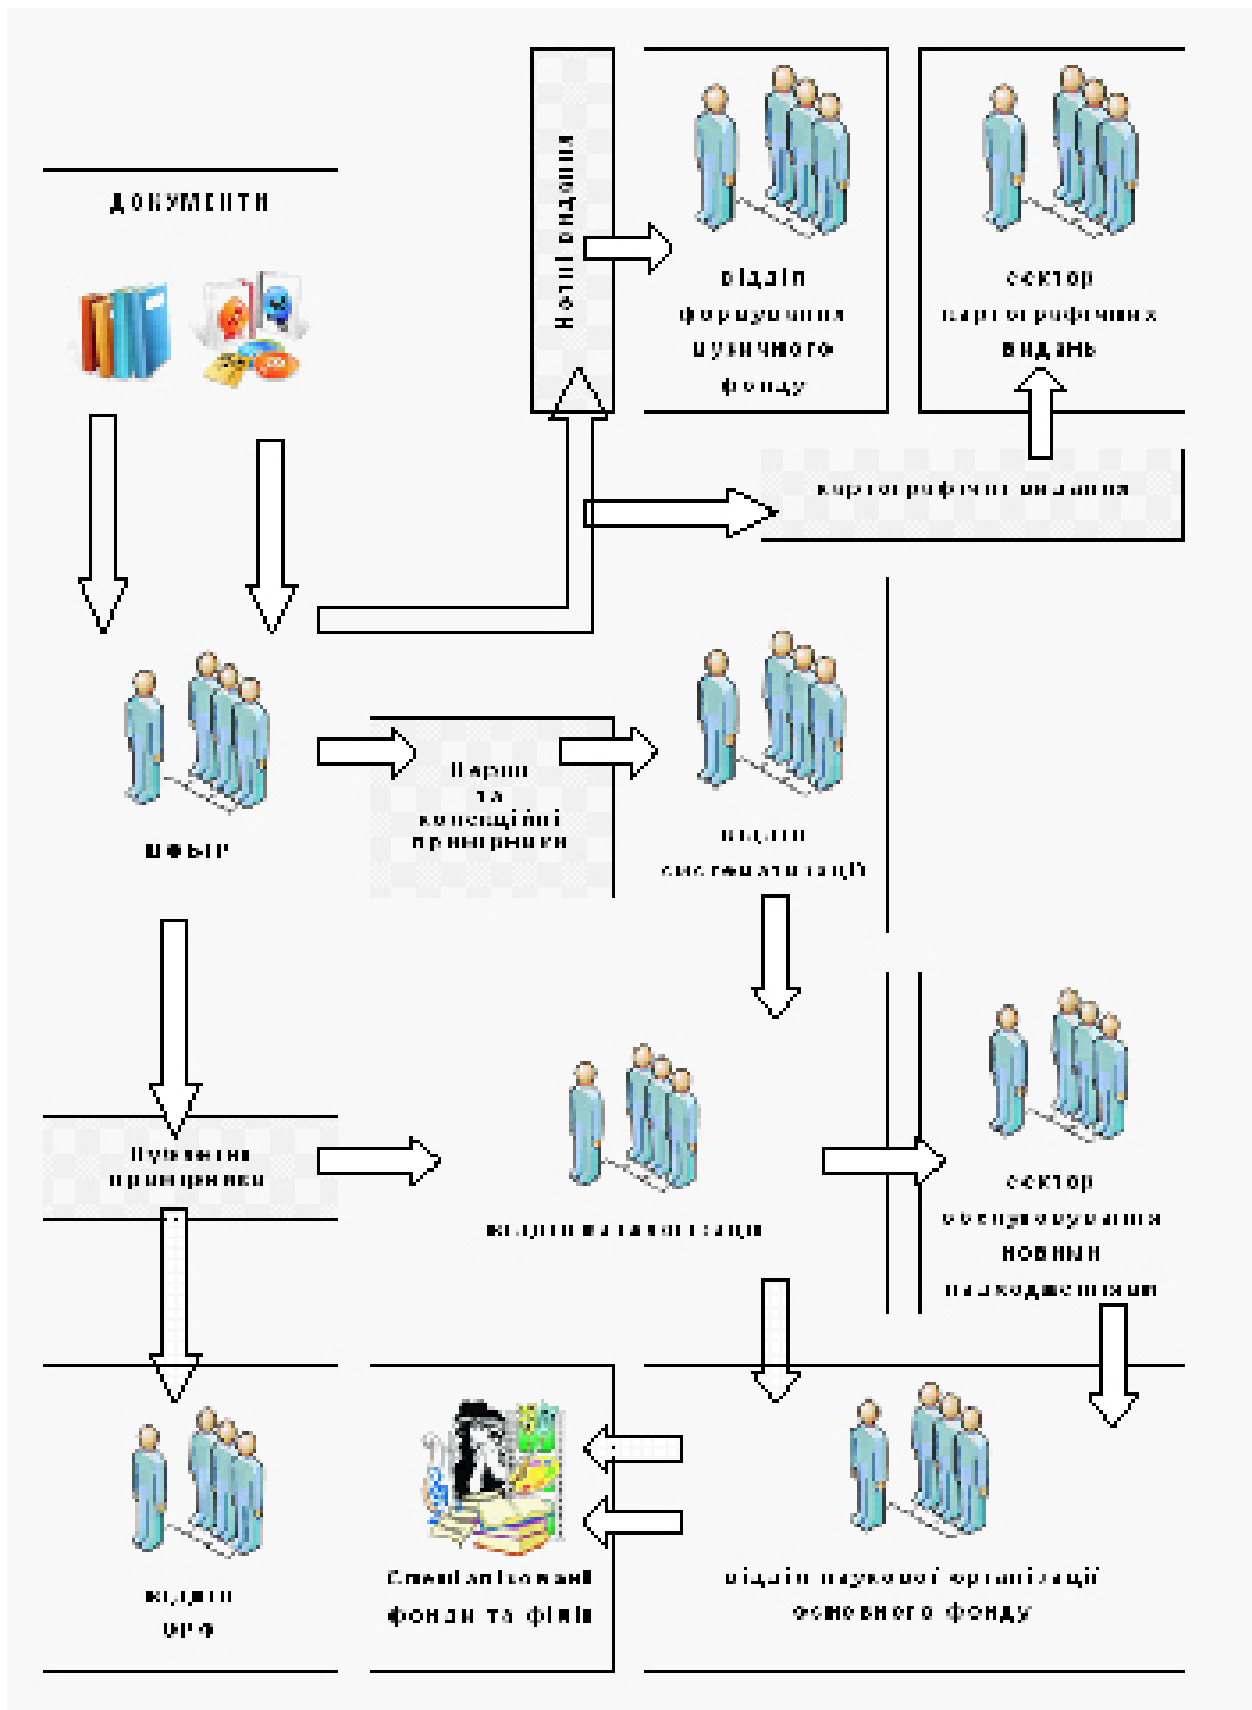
ДОКУМЕНТИ

Нотні видання

відділ формування музичного фонду

сектор картографічних видань

Картографічні видання

ВКФБР

Періодичні та кон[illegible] примірники

відділ систематизації

Обов'язкові примірники

відділ каталогізації

сектор опрацювання новими надходженнями

відділ ОРФ

Спеціалізовані фонди та філії

відділ наукової організації основного фонду